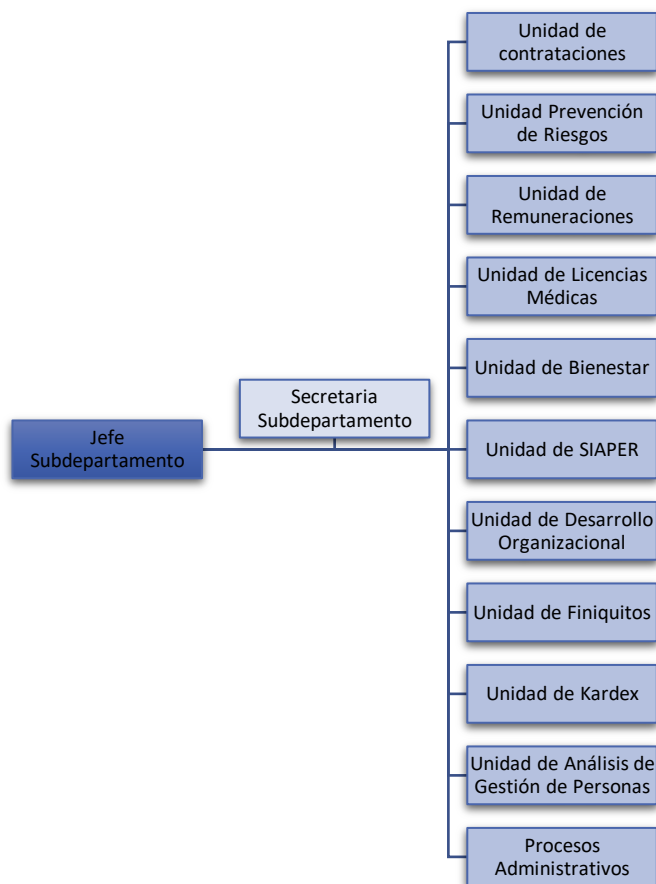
Jefe Subdepartamento

Secretaria Subdepartamento

Unidad de contrataciones

Unidad Prevención de Riesgos

Unidad de Remuneraciones

Unidad de Licencias Médicas

Unidad de Bienestar

Unidad de SIAPER

Unidad de Desarrollo Organizacional

Unidad de Finiquitos

Unidad de Kardex

Unidad de Análisis de Gestión de Personas

Procesos Administrativos